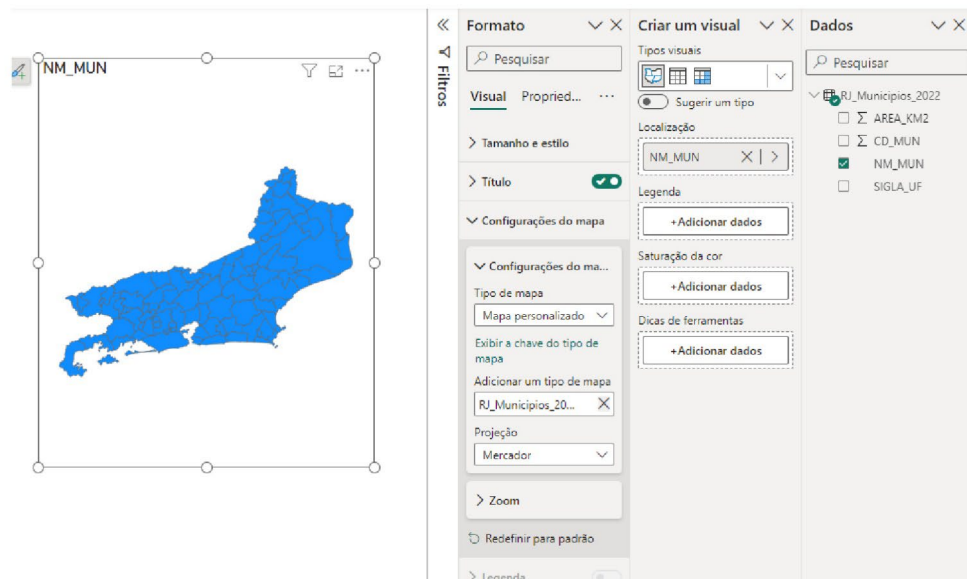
NM_MUN

Filtros

Formato
Pesquisar
Visual Propried... ···
Tamanho e estilo
Título
Configurações do mapa
Configurações do ma...
Tipo de mapa
Mapa personalizado
Exibir a chave do tipo de mapa
Adicionar um tipo de mapa
RJ_Municipios_20...
Projeção
Mercador
Zoom
Redefinir para padrão
Legenda

Criar um visual
Tipos visuais
Sugerir um tipo
Localização
NM_MUN
Legenda
+Adicionar dados
Saturação da cor
+Adicionar dados
Dicas de ferramentas
+Adicionar dados

Dados
Pesquisar
RJ_Municipios_2022
Σ AREA_KM2
Σ CD_MUN
NM_MUN
SIGLA_UF